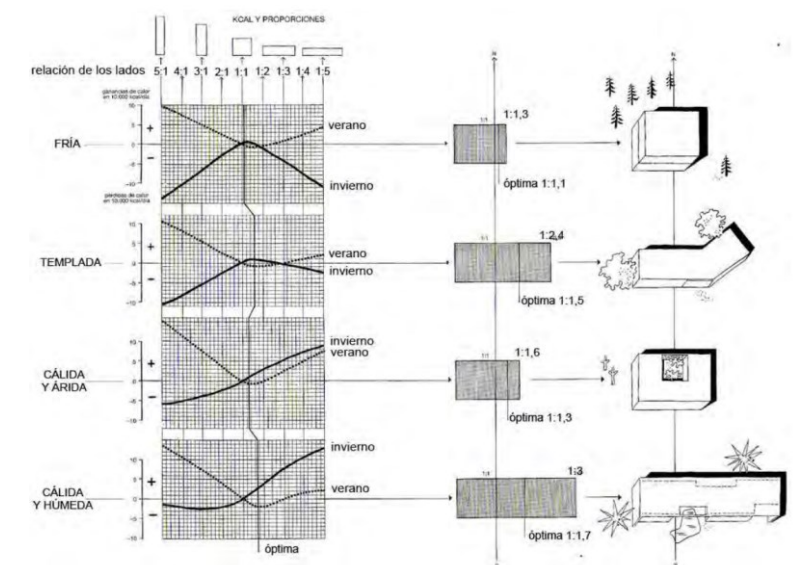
KCAL Y PROPORCIONES

relación de los lados 5:1 4:1 3:1 2:1 1:1 1:2 1:3 1:4 1:5

ganancias de calor en 10.000 kcal/día

10 + 0 − −10

FRÍA

verano

invierno

pérdidas de calor en 10.000 kcal/día

1:1 1:1,3

óptima 1:1,1

N

TEMPLADA

verano

invierno

1:1 1:2,4

óptima 1:1,5

CÁLIDA Y ÁRIDA

invierno

verano

1:1 1:1,6

óptima 1:1,3

CÁLIDA Y HÚMEDA

invierno

verano

1:1 1:3

óptima 1:1,7

óptima